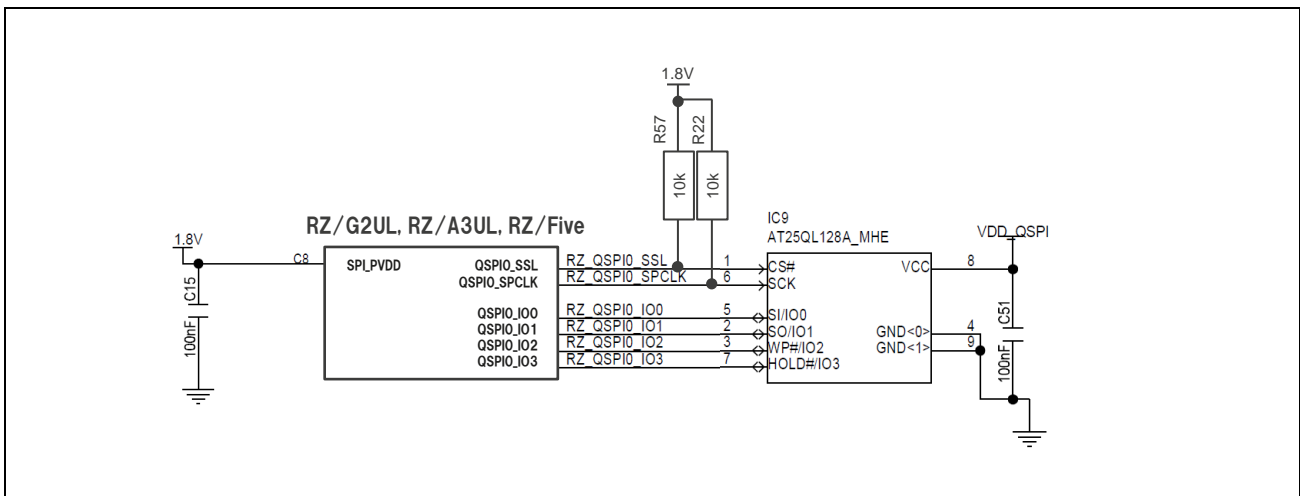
1.8V

R57

R22

10k

10k

RZ/G2UL, RZ/A3UL, RZ/Five

IC9
AT25QL128A_MHE

VDD_QSPI

1.8V

C8

SPI_PVDD

QSPI0_SSL
QSPI0_SPCLK

RZ_QSPI0_SSL
RZ_QSPI0_SPCLK

1
6

CS#
SCK

VCC

8

C15

100nF

QSPI0_IO0
QSPI0_IO1
QSPI0_IO2
QSPI0_IO3

RZ_QSPI0_IO0
RZ_QSPI0_IO1
RZ_QSPI0_IO2
RZ_QSPI0_IO3

5
2
3
7

SI/IO0
SO/IO1
WP#/IO2
HOLD#/IO3

GND<0>
GND<1>

4
9

C51

100nF